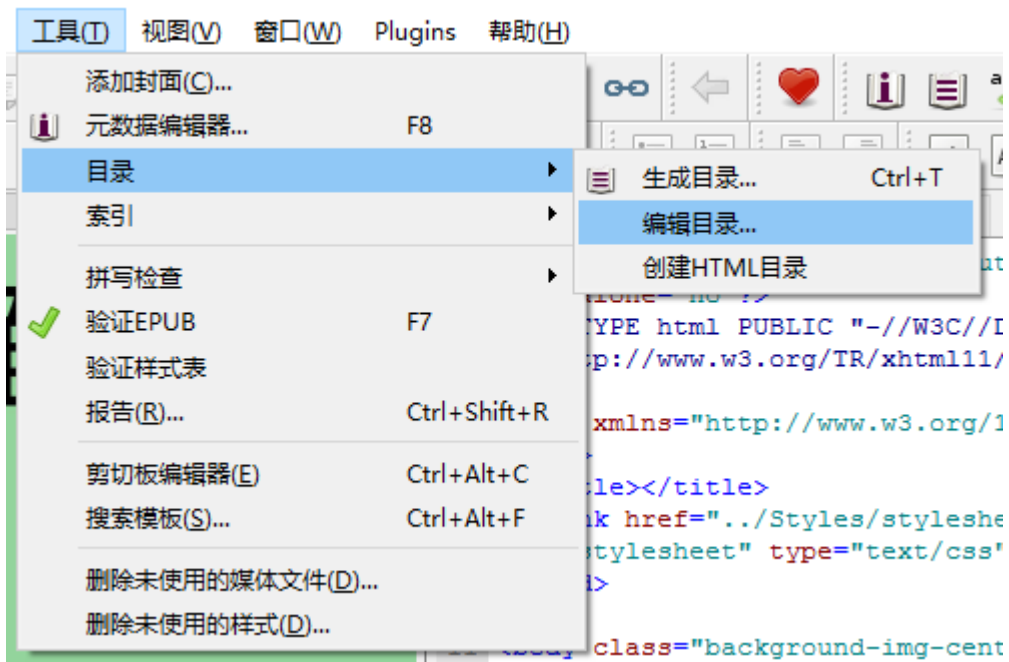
工具(T) 视图(V) 窗口(W) Plugins 帮助(H)

添加封面(C)...
元数据编辑器... F8
目录
索引
拼写检查
验证EPUB F7
验证样式表
报告(R)... Ctrl+Shift+R
剪切板编辑器(E) Ctrl+Alt+C
搜索模板(S)... Ctrl+Alt+F
删除未使用的媒体文件(D)...
删除未使用的样式(D)...

生成目录... Ctrl+T
编辑目录...
创建HTML目录

ut
lone="no"?>
TYPE html PUBLIC "-//W3C//D
p://www.w3.org/TR/xhtml11/
xmlns="http://www.w3.org/1
le></title>
k href="../Styles/styleshe
tylesheet" type="text/css"
d>
class="background-img-cent